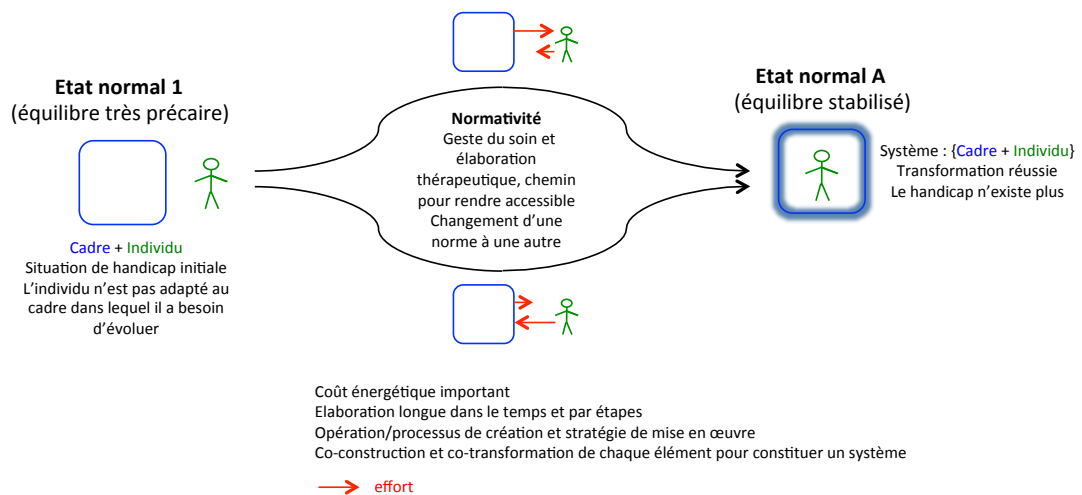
Etat normal 1
(équilibre très précaire)

Cadre + Individu
Situation de handicap initiale
L'individu n'est pas adapté au cadre dans lequel il a besoin d'évoluer

Normativité
Geste du soin et élaboration thérapeutique, chemin pour rendre accessible
Changement d'une norme à une autre

Etat normal A
(équilibre stabilisé)

Système : {Cadre + Individu}
Transformation réussie
Le handicap n'existe plus

Coût énergétique important
Elaboration longue dans le temps et par étapes
Opération/processus de création et stratégie de mise en œuvre
Co-construction et co-transformation de chaque élément pour constituer un système

effort